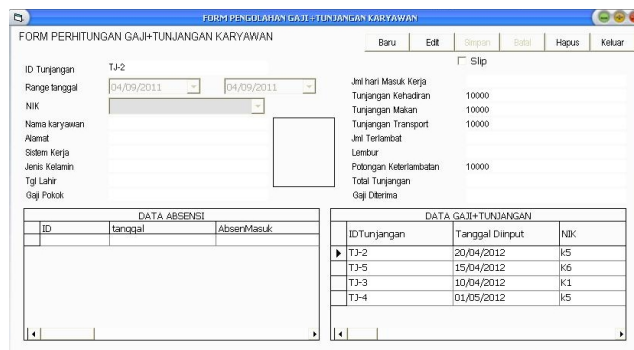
FORM PENGOLAHAN GAJI+TUNJANGAN KARYAWAN

FORM PERHITUNGAN GAJI+TUNJANGAN KARYAWAN

Baru Edit Simpan Batal Hapus Keluar

Slip

ID Tunjangan TJ-2

Range tanggal 04/09/2011 04/09/2011

NIK

Nama karyawan

Alamat

Sistem Kerja

Jenis Kelamin

Tgl Lahir

Gaji Pokok

Jml hari Masuk Kerja

Tunjangan Kehadiran 10000

Tunjangan Makan 10000

Tunjangan Transport 10000

Jml Terlambat

Lembur

Potongan Keterlambatan 10000

Total Tunjangan

Gaji Diterima

DATA ABSENSI

| ID | tanggal | AbsenMasuk |
|---|---|---|
| | | |

DATA GAJI+TUNJANGAN

| IDTunjangan | Tanggal Diinput | NIK |
|---|---|---|
| TJ-2 | 20/04/2012 | k5 |
| TJ-5 | 15/04/2012 | K6 |
| TJ-3 | 10/04/2012 | K1 |
| TJ-4 | 01/05/2012 | k5 |